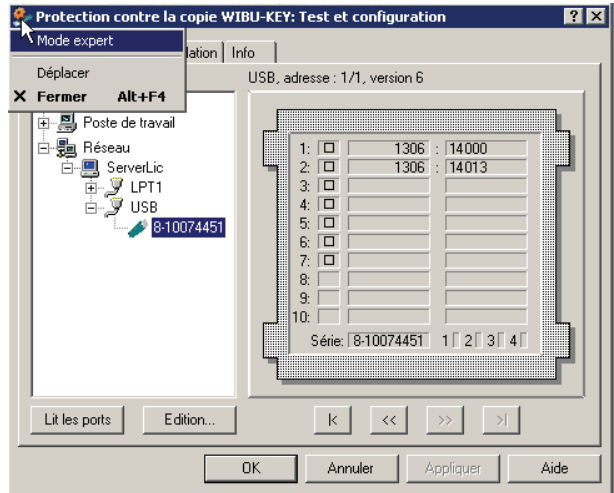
Protection contre la copie WIBU-KEY: Test et configuration

? X

Mode expert

Déplacer

X Fermer Alt+F4

llation

Info

USB, adresse : 1/1, version 6

Poste de travail

Réseau

ServerLic

LPT1

USB

8-10074451

| | | | |
|---|---|---|---|
| 1: | ☐ | 1306 | : 14000 |
| 2: | ☐ | 1306 | : 14013 |
| 3: | ☐ | | |
| 4: | ☐ | | |
| 5: | ☐ | | |
| 6: | ☐ | | |
| 7: | ☐ | | |
| 8: | | | |
| 9: | | | |
| 10: | | | |

Série: 8-10074451 1 2 3 4

Lit les ports

Edition...

|<

<<

>>

>|

OK

Annuler

Appliquer

Aide